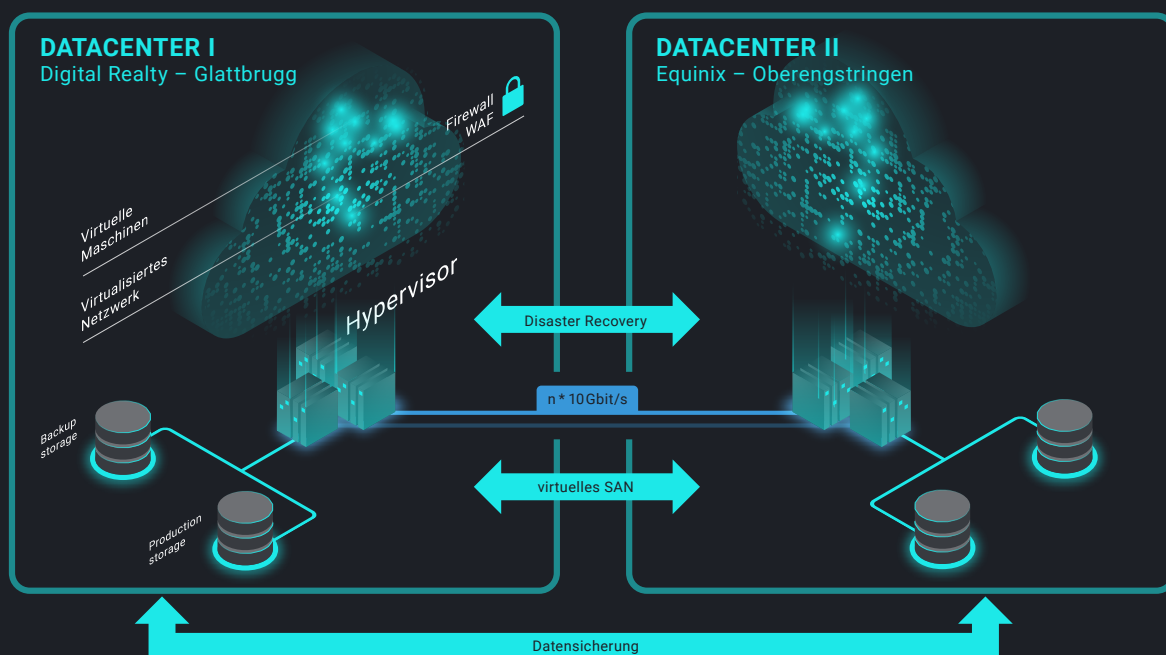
DATACENTER I
Digital Realty – Glattbrugg

Firewall
WAF

Virtuelle
Maschinen

Virtualisiertes
Netzwerk

Hypervisor

Backup
storage

Production
storage

DATACENTER II
Equinix – Oberengstringen

Disaster Recovery

n * 10Gbit/s

virtuelles SAN

Datensicherung